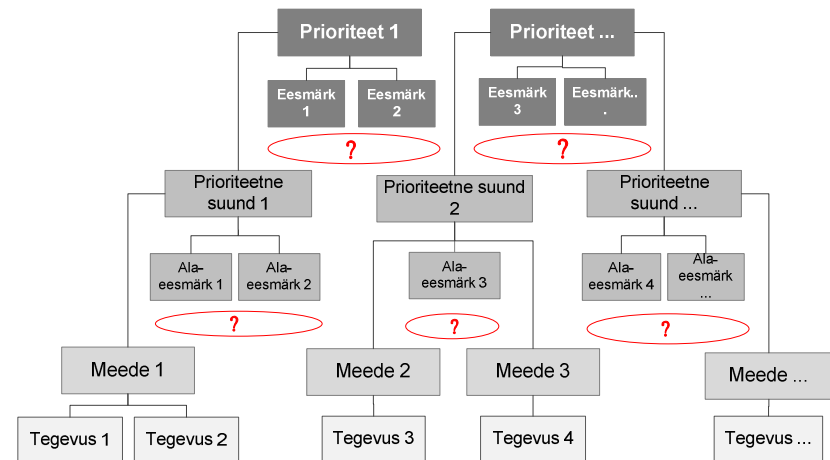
Prioriteet 1

Eesmärk 1

Eesmärk 2

?

Prioriteet ...

Eesmärk 3

Eesmärk...

?

Prioriteetne suund 1

Ala-eesmärk 1

Ala-eesmärk 2

?

Prioriteetne suund 2

Ala-eesmärk 3

?

Prioriteetne suund ...

Ala-eesmärk 4

Ala-eesmärk ...

?

Meede 1

Tegevus 1

Tegevus 2

Meede 2

Tegevus 3

Meede 3

Tegevus 4

Meede ...

Tegevus ...